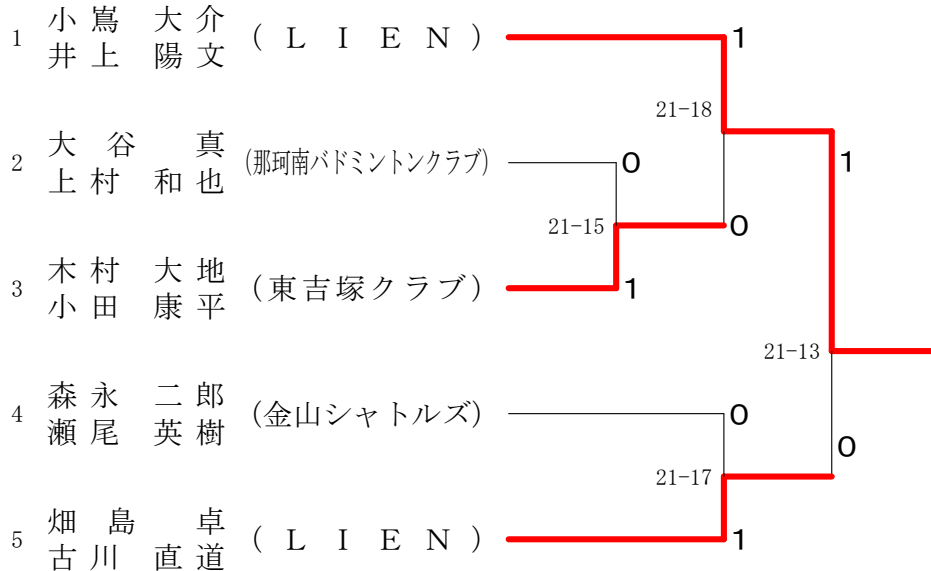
1 小嶌 大介 井上 陽文 （ＬＩＥＮ） 1

21-18

2 大谷 真 上村 和也 (那珂南バドミントンクラブ) 0

1

21-15

0

3 木村 大地 小田 康平 （東吉塚クラブ） 1

21-13

4 森永 二郎 瀬尾 英樹 （金山シャトルズ） 0

0

21-17

5 畑島 卓 古川 直道 （ＬＩＥＮ） 1